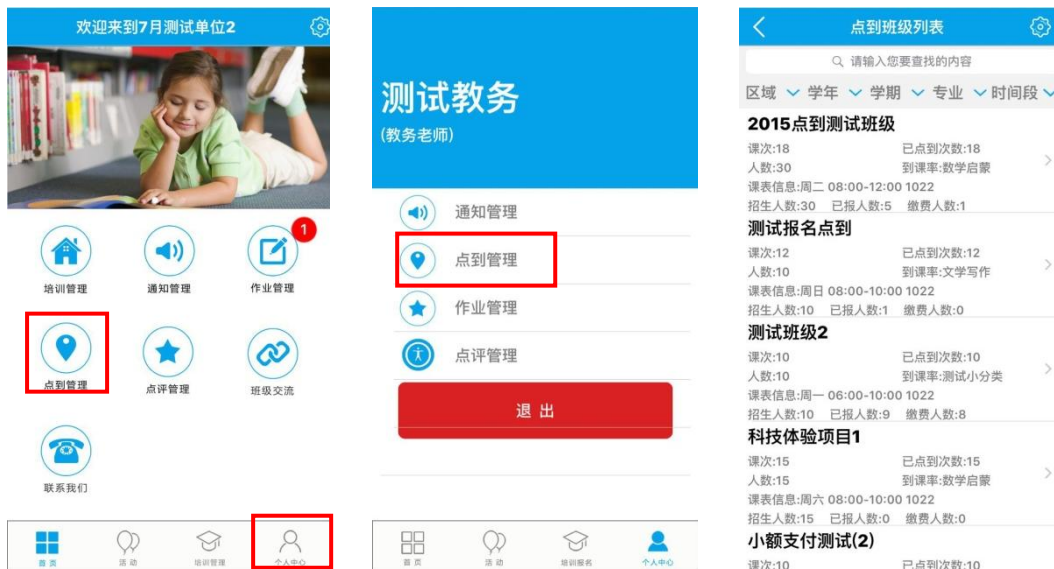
欢迎来到7月测试单位2

培训管理
通知管理
作业管理
1
点到管理
点评管理
班级交流
联系我们

首页
活动
培训管理
个人中心

测试教务
(教务老师)

通知管理
点到管理
作业管理
点评管理
退 出

首页
活动
培训报名
个人中心

点到班级列表
请输入您要查找的内容
区域 学年 学期 专业 时间段

2015点到测试班级
课次:18
已点到次数:18
人数:30
到课率:数学启蒙
课表信息:周二 08:00-12:00 1022
招生人数:30 已报人数:5 缴费人数:1

测试报名点到
课次:12
已点到次数:12
人数:10
到课率:文学写作
课表信息:周日 08:00-10:00 1022
招生人数:10 已报人数:1 缴费人数:0

测试班级2
课次:10
已点到次数:10
人数:10
到课率:测试小分类
课表信息:周一 06:00-10:00 1022
招生人数:10 已报人数:9 缴费人数:8

科技体验项目1
课次:15
已点到次数:15
人数:15
到课率:数学启蒙
课表信息:周六 08:00-10:00 1022
招生人数:15 已报人数:0 缴费人数:0

小额支付测试(2)
课次:10
已点到次数:10